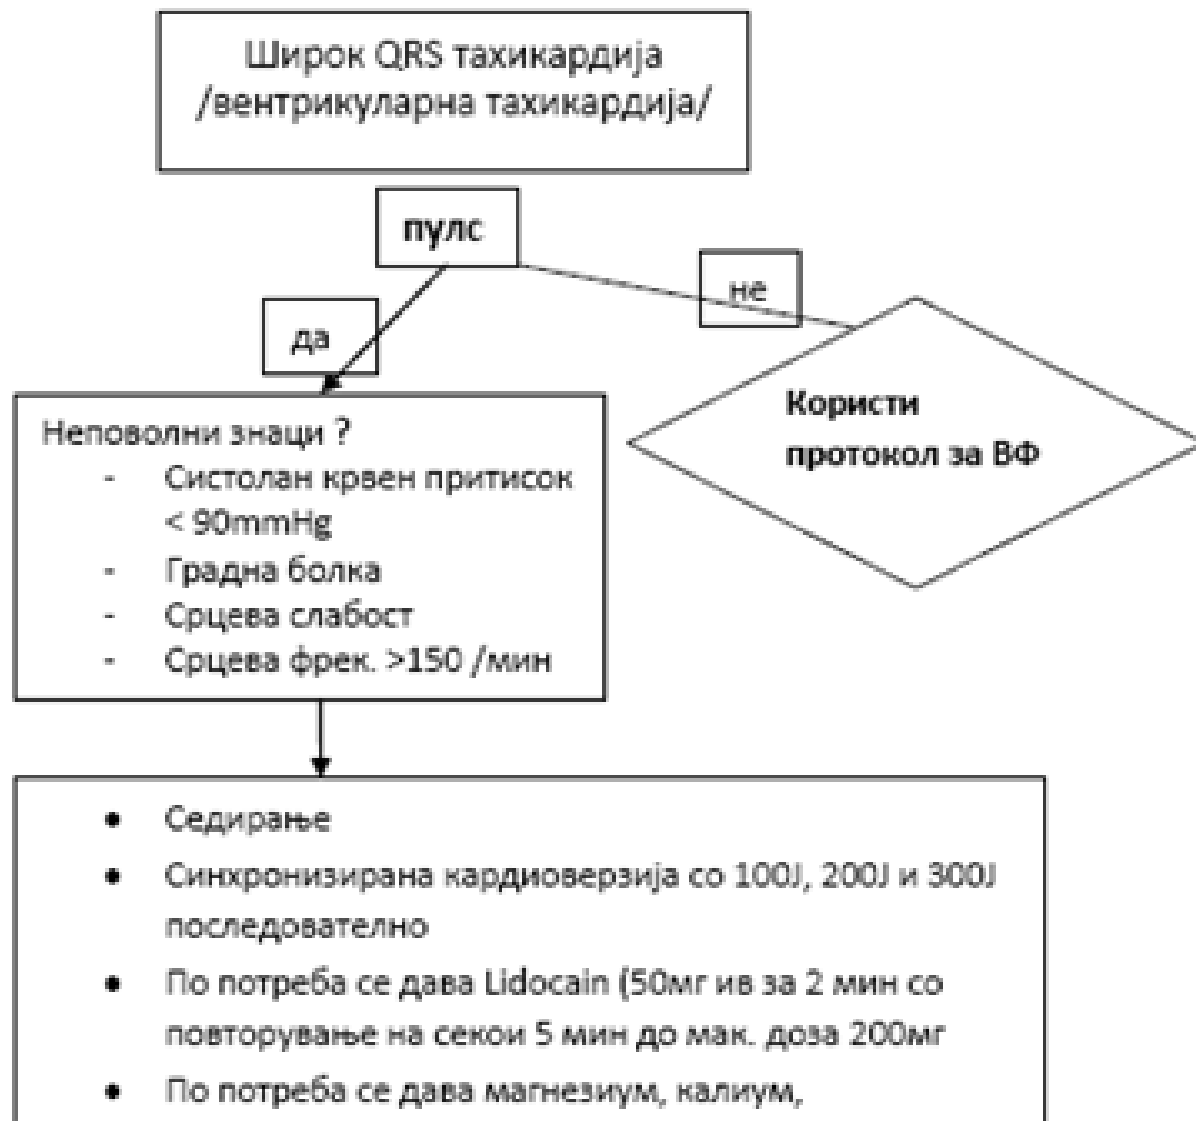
Широк QRS тахикардија /вентрикуларна тахикардија/

пулс

не

да

Користи протокол за ВФ

Неповолни знаци ?
- Систолан крвен притисок < 90mmHg
- Градна болка
- Срцева слабост
- Срцева фрек. >150 /мин

• Седирање
• Синхронизирана кардиоверзија со 100J, 200J и 300J последователно
• По потреба се дава Lidocain (50мг ив за 2 мин со повторување на секои 5 мин до мак. доза 200мг
• По потреба се дава магнезиум, калиум,